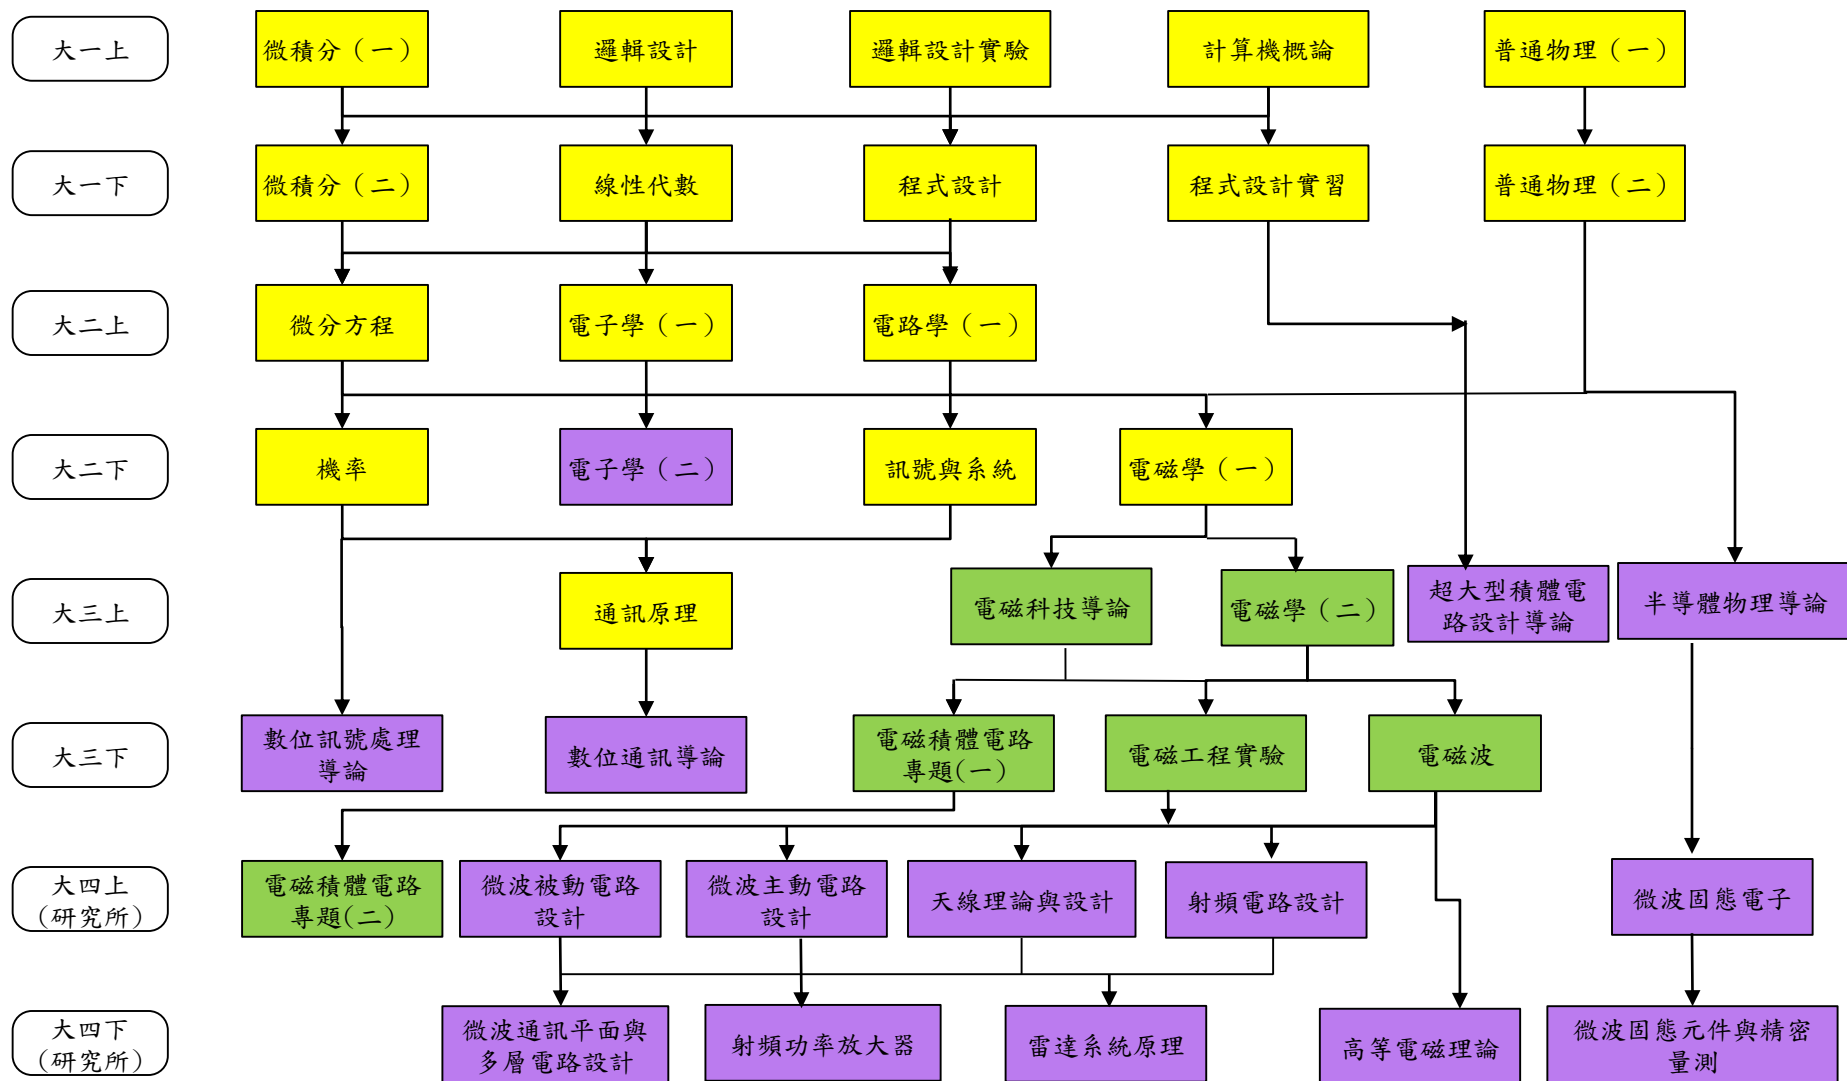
大一上

微積分（一）

邏輯設計

邏輯設計實驗

計算機概論

普通物理（一）

大一下

微積分（二）

線性代數

程式設計

程式設計實習

普通物理（二）

大二上

微分方程

電子學（一）

電路學（一）

大二下

機率

電子學（二）

訊號與系統

電磁學（一）

大三上

通訊原理

電磁科技導論

電磁學（二）

超大型積體電路設計導論

半導體物理導論

大三下

數位訊號處理導論

數位通訊導論

電磁積體電路專題(一)

電磁工程實驗

電磁波

大四上（研究所）

電磁積體電路專題(二)

微波被動電路設計

微波主動電路設計

天線理論與設計

射頻電路設計

微波固態電子

大四下（研究所）

微波通訊平面與多層電路設計

射頻功率放大器

雷達系統原理

高等電磁理論

微波固態元件與精密量測